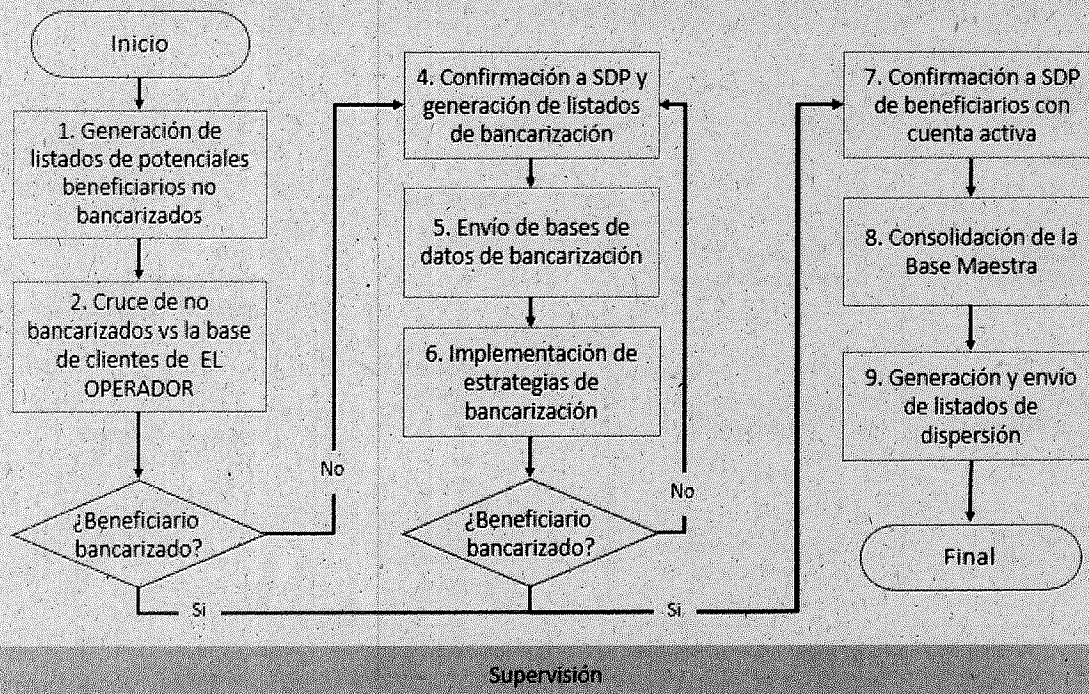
Inicio

1. Generación de listados de potenciales beneficiarios no bancarizados

2. Cruce de no bancarizados vs la base de clientes de EL OPERADOR

¿Beneficiario bancarizado?

No

Si

4. Confirmación a SDP y generación de listados de bancarización

5. Envío de bases de datos de bancarización

6. Implementación de estrategias de bancarización

¿Beneficiario bancarizado?

No

Si

7. Confirmación a SDP de beneficiarios con cuenta activa

8. Consolidación de la Base Maestra

9. Generación y envío de listados de dispersión

Final

Supervisión